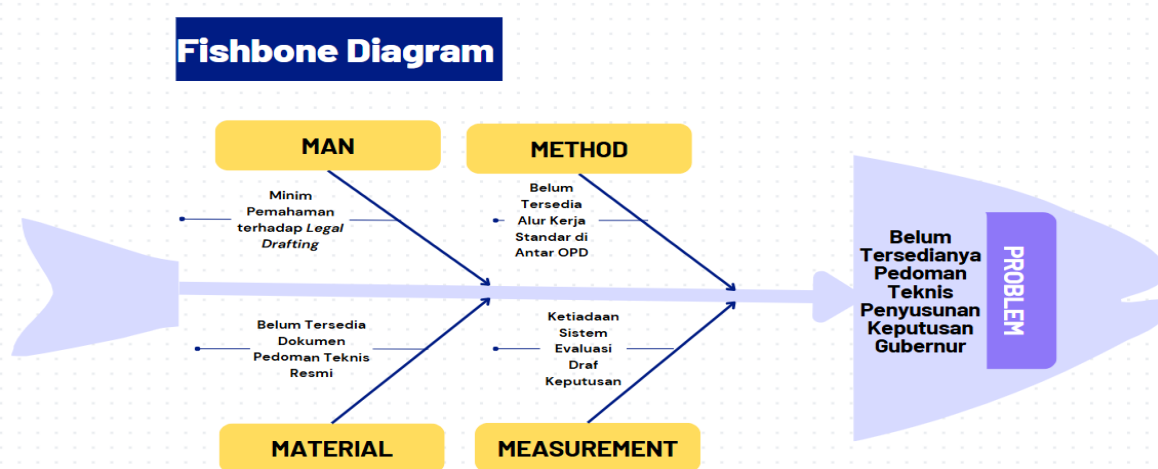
Fishbone Diagram

MAN

Minim Pemahaman terhadap *Legal Drafting*

METHOD

Belum Tersedia Alur Kerja Standar di Antar OPD

Belum Tersedia Dokumen Pedoman Teknis Resmi

Ketiadaan Sistem Evaluasi Draf Keputusan

MATERIAL

MEASUREMENT

Belum Tersedianya Pedoman Teknis Penyusunan Keputusan Gubernur

PROBLEM